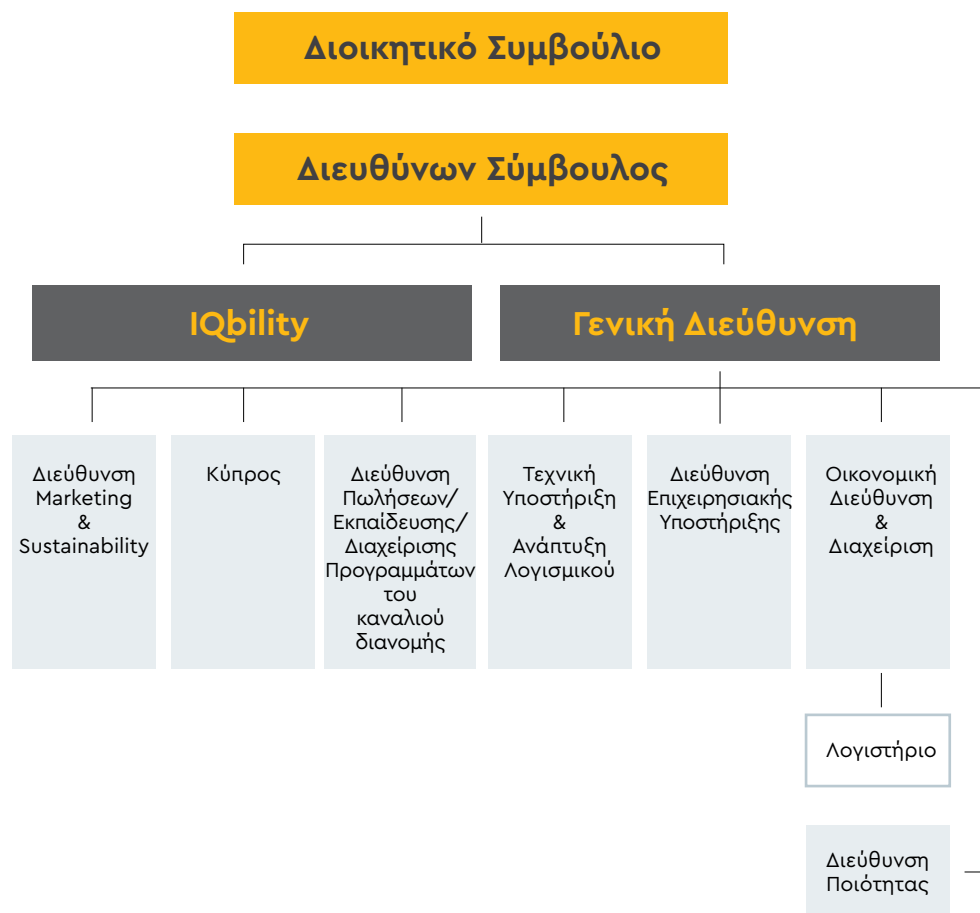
Διοικητικό Συμβούλιο

Διευθύνων Σύμβουλος

IQbility

Γενική Διεύθυνση

Διεύθυνση Marketing & Sustainability

Κύπρος

Διεύθυνση Πωλήσεων/ Εκπαίδευσης/ Διαχείρισης Προγραμμάτων του καναλιού διανομής

Τεχνική Υποστήριξη & Ανάπτυξη Λογισμικού

Διεύθυνση Επιχειρησιακής Υποστήριξης

Οικονομική Διεύθυνση & Διαχείριση

Λογιστήριο

Διεύθυνση Ποιότητας